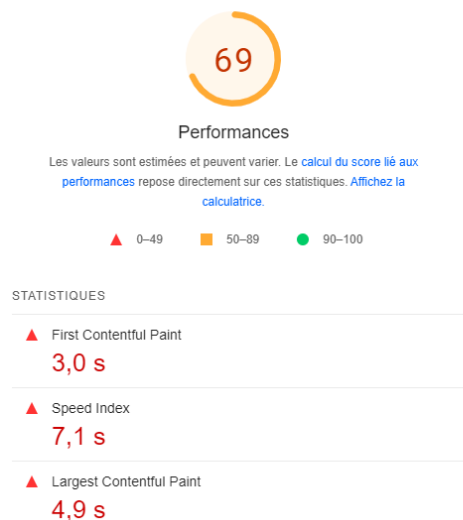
69

Performances

Les valeurs sont estimées et peuvent varier. Le calcul du score lié aux performances repose directement sur ces statistiques. Affichez la calculatrice.

0–49 50–89 90–100

STATISTIQUES

First Contentful Paint
3,0 s

Speed Index
7,1 s

Largest Contentful Paint
4,9 s